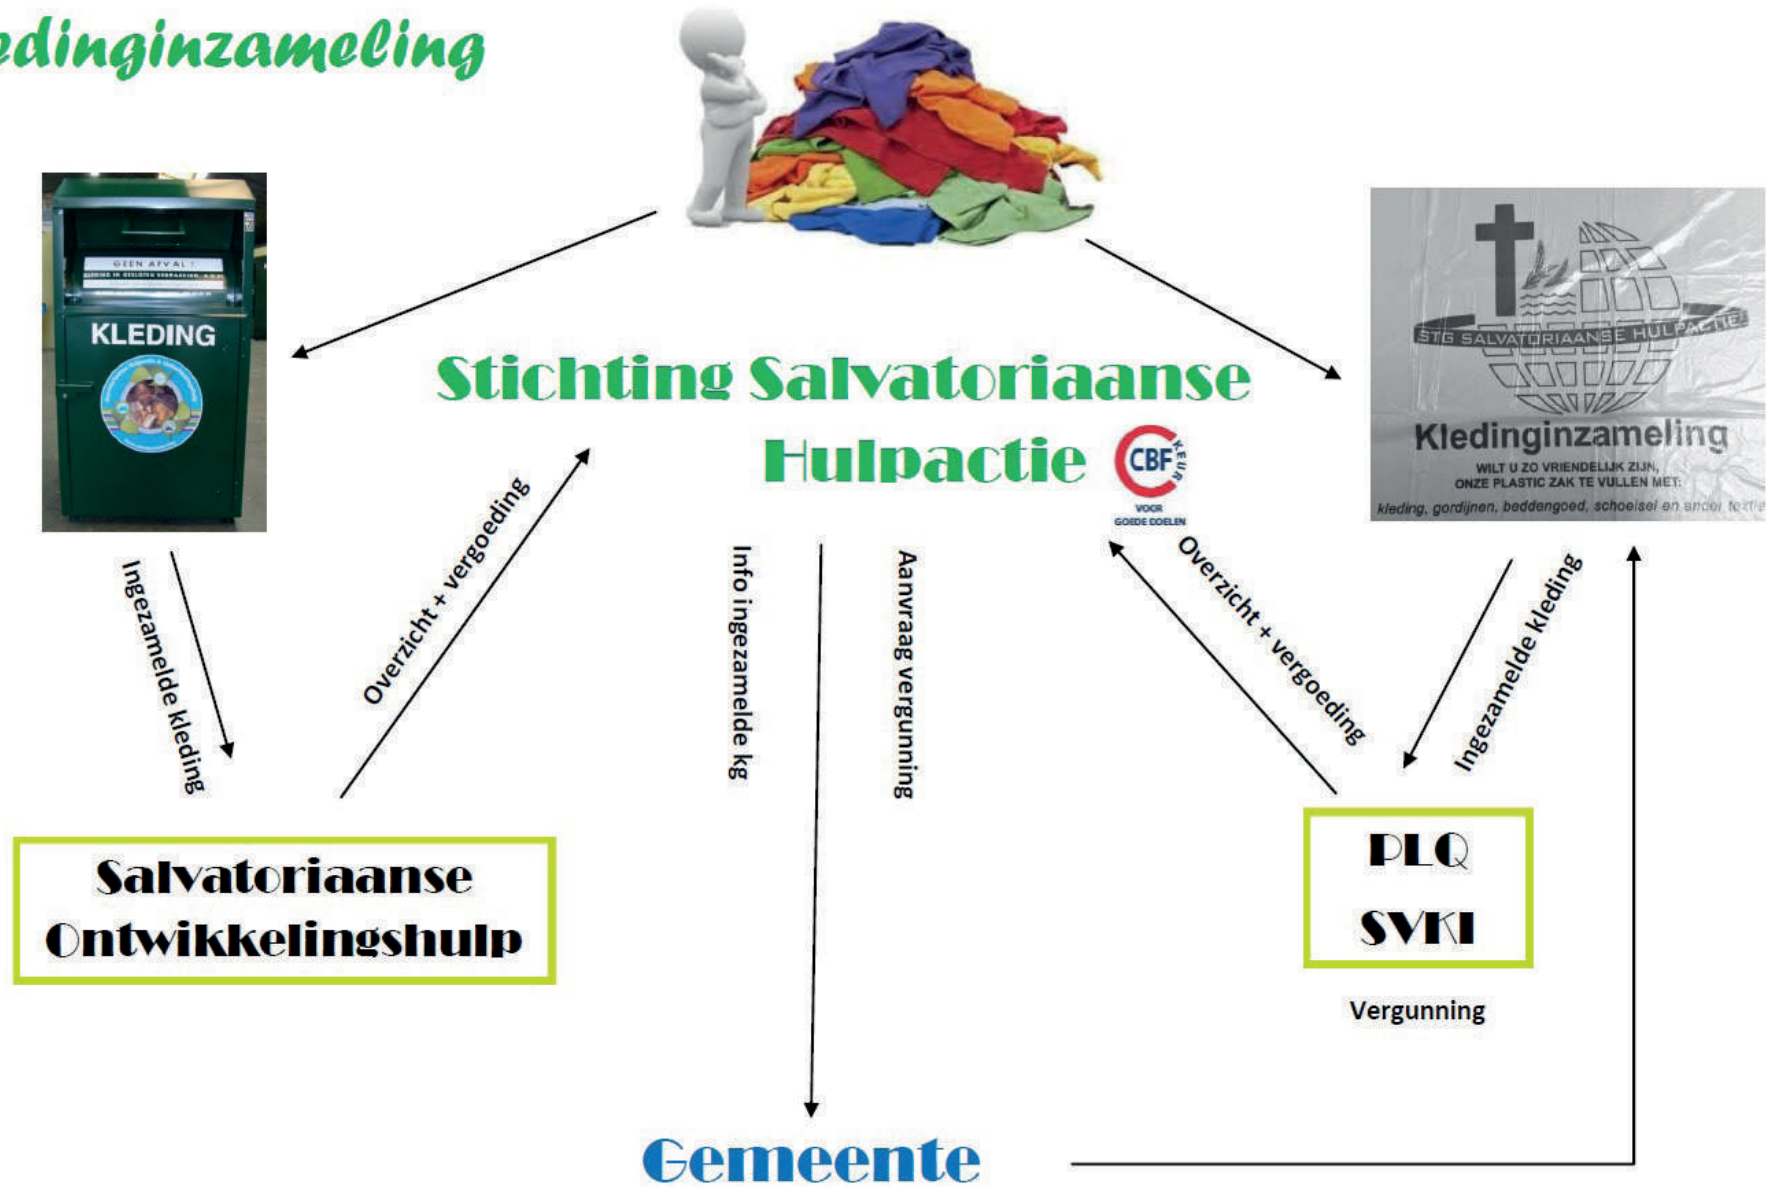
edinginzameling

GEEN AFVAL!

KLEDING

Stichting Salvatoriaanse Hulpactie

CBF KEUR VOOR GOEDE DOELEN

STG SALVATORIAANSE HULPACTIE

Kledinginzameling

WILT U ZO VRIENDELIJK ZIJN, ONZE PLASTIC ZAK TE VULLEN MET:

kleding, gordijnen, beddengoed, schoeisel en ander textie

Ingezamelde kleding

Overzicht + vergoeding

Info ingezamelde kg

Aanvraag vergunning

Overzicht + vergoeding

Ingezamelde kleding

Salvatoriaanse Ontwikkelingshulp

PLQ

SVKI

Vergunning

Gemeente